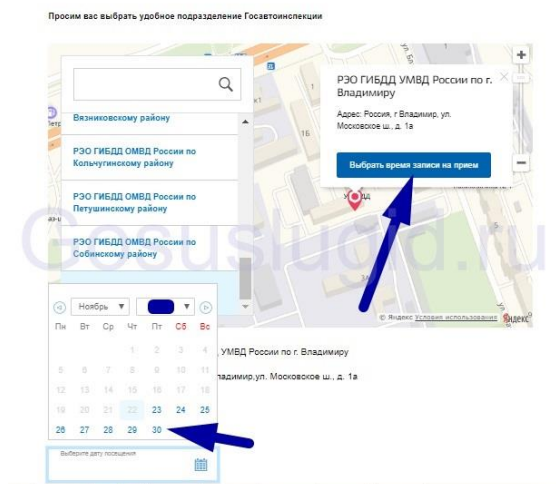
Просим вас выбрать удобное подразделение Госавтоинспекции

Вязниковскому району

РЭО ГИБДД ОМВД России по Кольчугинскому району

РЭО ГИБДД ОМВД России по Петушинскому району

РЭО ГИБДД ОМВД России по Собинскому району

РЭО ГИБДД УМВД России по г. Владимиру

Адрес: Россия, г Владимир, ул. Московское ш., д. 1а

Выбрать время записи на прием

Gosuslugid.ru

© Яндекс Условия использования

Ноябрь

| Пн | Вт | Ср | Чт | Пт | Сб | Вс |
|---|---|---|---|---|---|---|
| | | | | 2 | 3 | 4 |
| 5 | 6 | 7 | 8 | 9 | 10 | 11 |
| 12 | 13 | 14 | 15 | 16 | 17 | 18 |
| 19 | 20 | 21 | 22 | 23 | 24 | 25 |
| 26 | 27 | 28 | 29 | 30 | | |

УМВД России по г. Владимиру

Владимир, ул. Московское ш., д. 1а

Выберите дату посещения